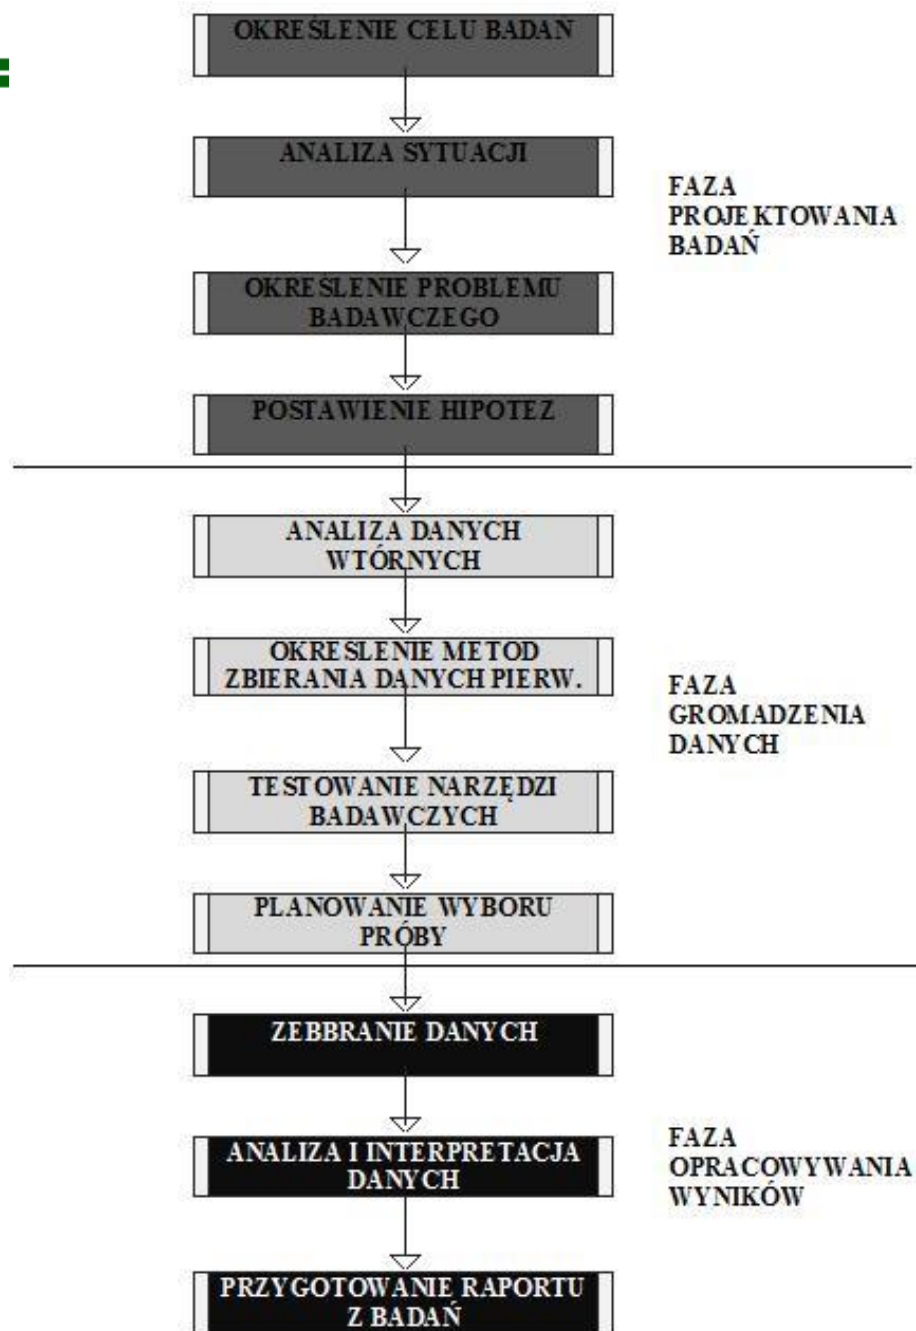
OKRESLENIE CELU BADAN

ANALIZA SYTUACJI

OKRESLENIE PROBLEMU BADAWCZEGO

POSTAWIENIE HIPOTEZ

FAZA PROJEKTOWANIA BADAŃ

ANALIZA DANYCH WTÓRNYCH

OKRESLENIE METOD ZBIERANIA DANYCH PIERW.

TESTOWANIE NARZĘDZI BADAWCZYCH

PLANOWANIE WYBORU PRÓBY

FAZA GROMADZENIA DANYCH

ZEBBRANIE DANYCH

ANALIZA I INTERPRETACJA DANYCH

PRZYGOTOWANIE RAPORTU Z BADAŃ

FAZA OPRACOWYWANIA WYNIKÓW